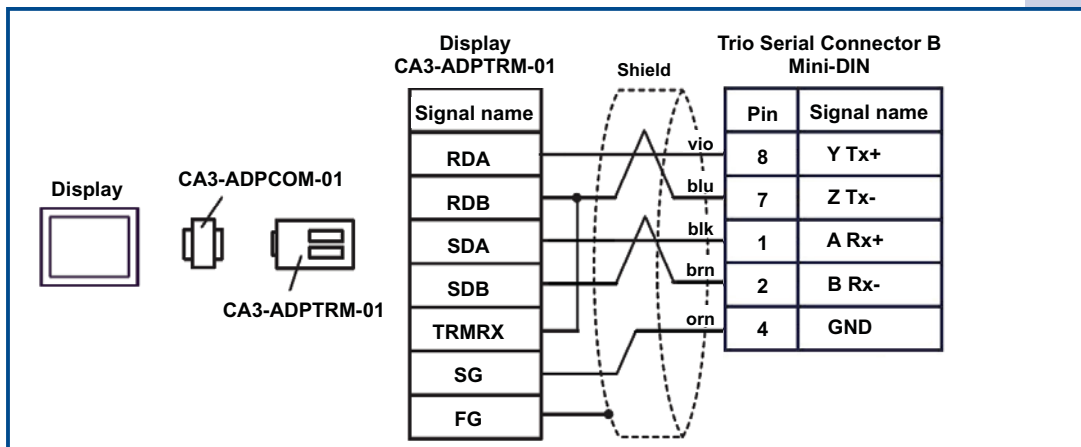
Display

CA3-ADPCOM-01

CA3-ADPTRM-01

Display
CA3-ADPTRM-01

| Signal name |
|---|
| RDA |
| RDB |
| SDA |
| SDB |
| TRMRX |
| SG |
| FG |

Shield

vio
blu
blk
brn
orn

Trio Serial Connector B
Mini-DIN

| Pin | Signal name |
|---|---|
| 8 | Y Tx+ |
| 7 | Z Tx- |
| 1 | A Rx+ |
| 2 | B Rx- |
| 4 | GND |